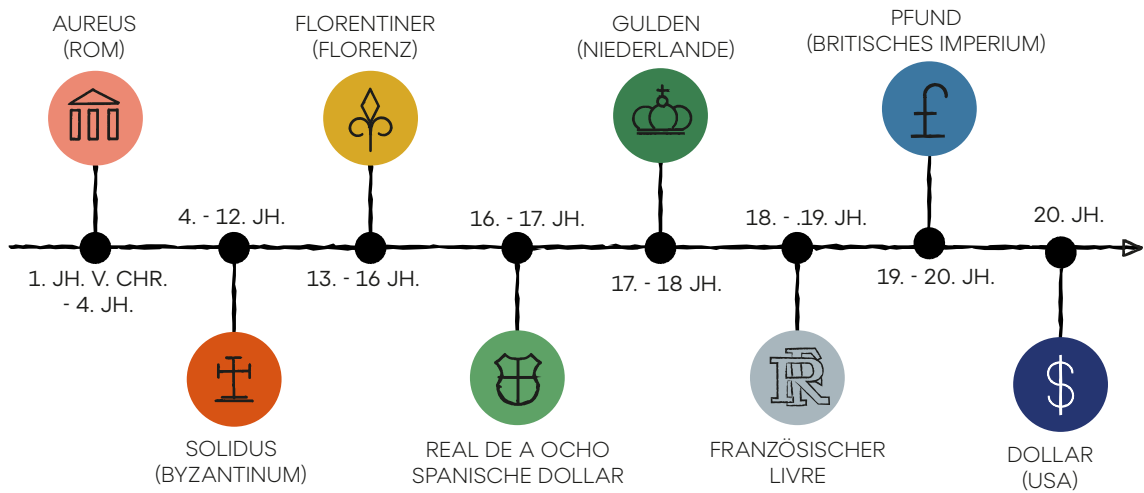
AUREUS
(ROM)

1. JH. V. CHR.
- 4. JH.

4. - 12. JH.

SOLIDUS
(BYZANTINUM)

FLORENTINER
(FLORENZ)

13. - 16 JH.

16. - 17. JH.

REAL DE A OCHO
SPANISCHE DOLLAR

GULDEN
(NIEDERLANDE)

17. - 18 JH.

18. - .19. JH.

FRANZÖSISCHER
LIVRE

PFUND
(BRITISCHES IMPERIUM)

19. - 20. JH.

20. JH.

DOLLAR
(USA)